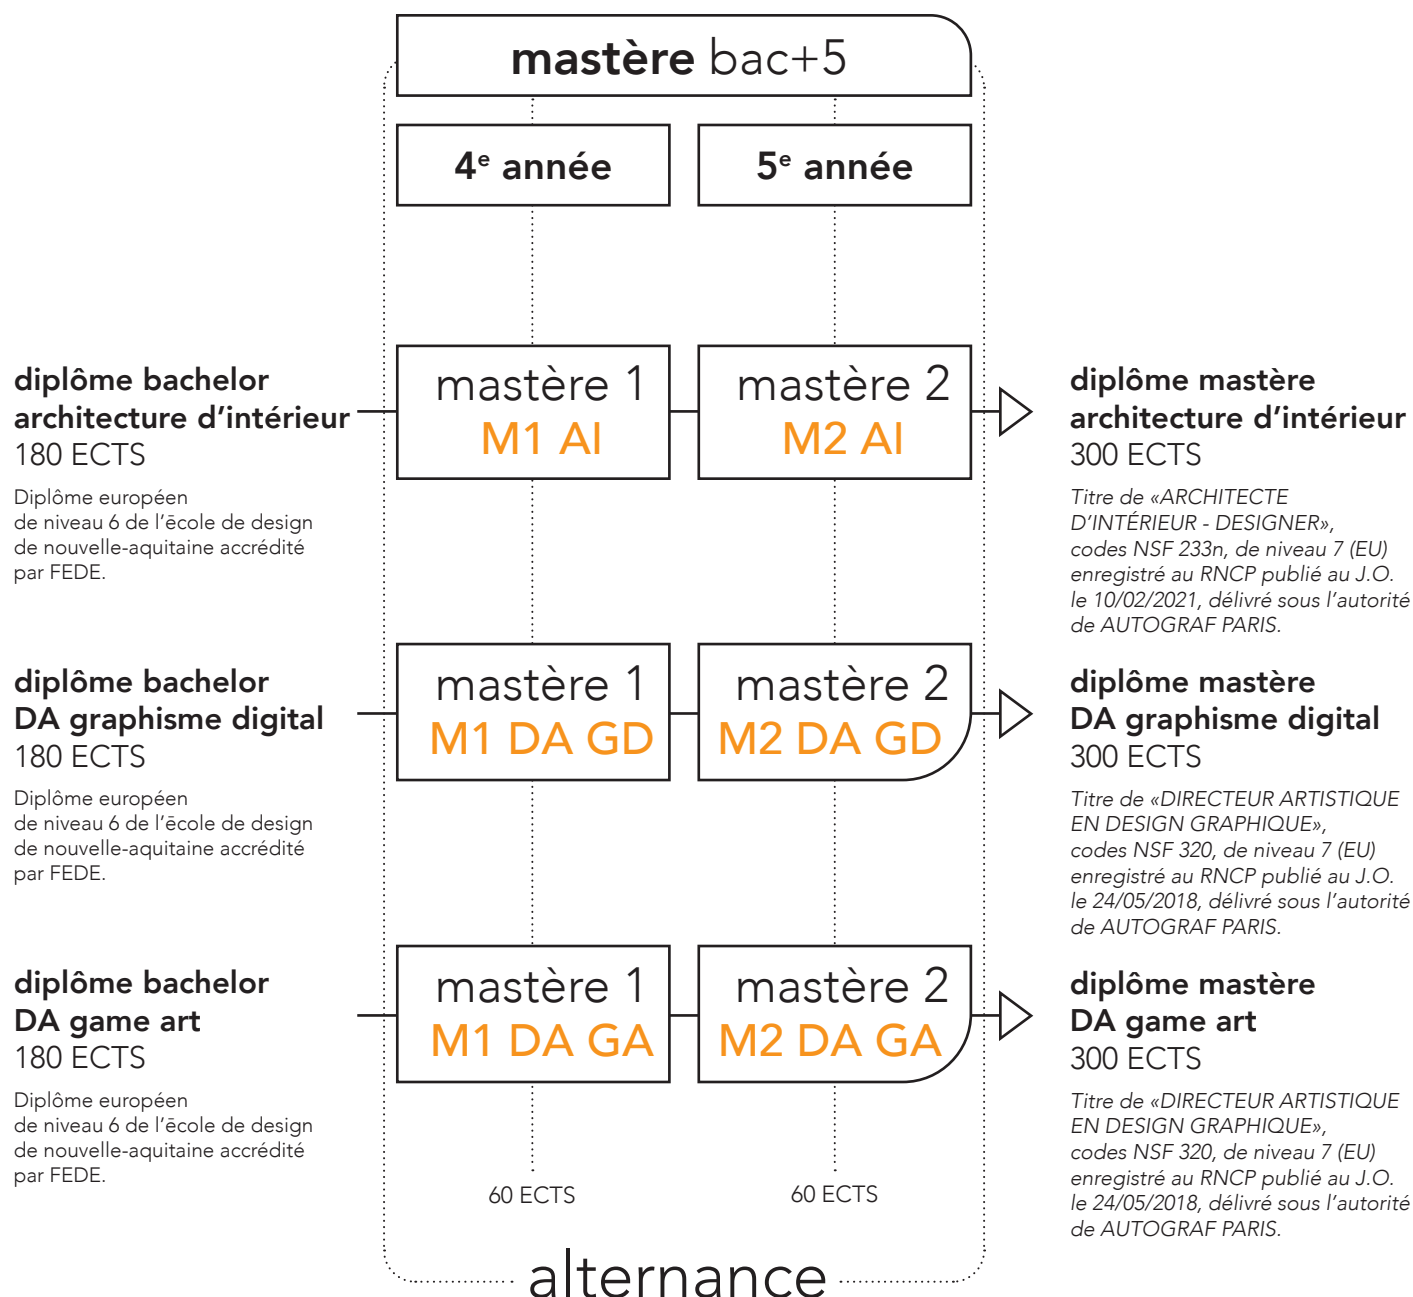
mastère bac+5

4$^e$ année

5$^e$ année

diplôme bachelor architecture d'intérieur
180 ECTS

Diplôme européen de niveau 6 de l'ēcole de design de nouvelle-aquitaine accrédité par FEDE.

mastère 1
M1 AI

mastère 2
M2 AI

diplôme mastère architecture d'intérieur
300 ECTS

Titre de «ARCHITECTE D'INTÉRIEUR - DESIGNER», codes NSF 233n, de niveau 7 (EU) enregistré au RNCP publié au J.O. le 10/02/2021, délivré sous l'autorité de AUTOGRAF PARIS.

diplôme bachelor DA graphisme digital
180 ECTS

Diplôme européen de niveau 6 de l'ēcole de design de nouvelle-aquitaine accrédité par FEDE.

mastère 1
M1 DA GD

mastère 2
M2 DA GD

diplôme mastère DA graphisme digital
300 ECTS

Titre de «DIRECTEUR ARTISTIQUE EN DESIGN GRAPHIQUE», codes NSF 320, de niveau 7 (EU) enregistré au RNCP publié au J.O. le 24/05/2018, délivré sous l'autorité de AUTOGRAF PARIS.

diplôme bachelor DA game art
180 ECTS

Diplôme européen de niveau 6 de l'ēcole de design de nouvelle-aquitaine accrédité par FEDE.

mastère 1
M1 DA GA

mastère 2
M2 DA GA

diplôme mastère DA game art
300 ECTS

Titre de «DIRECTEUR ARTISTIQUE EN DESIGN GRAPHIQUE», codes NSF 320, de niveau 7 (EU) enregistré au RNCP publié au J.O. le 24/05/2018, délivré sous l'autorité de AUTOGRAF PARIS.

60 ECTS

60 ECTS

alternance